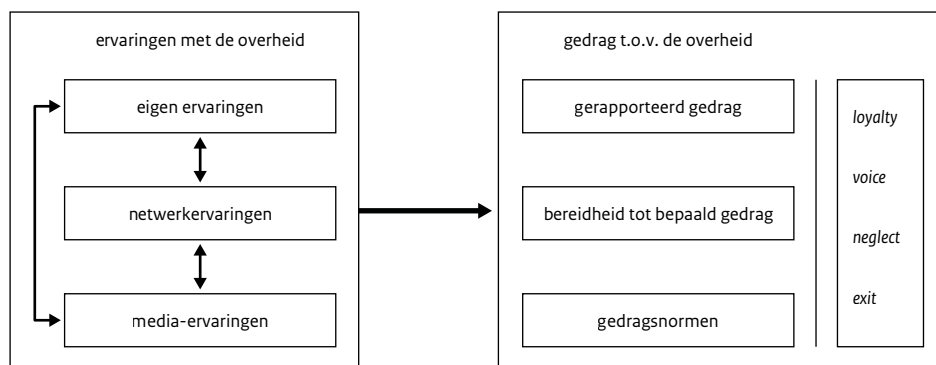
ervaringen met de overheid

eigen ervaringen

netwerkervaringen

media-ervaringen

gedrag t.o.v. de overheid

gerapporteerd gedrag

bereidheid tot bepaald gedrag

gedragsnormen

*loyalty*

*voice*

*neglect*

*exit*